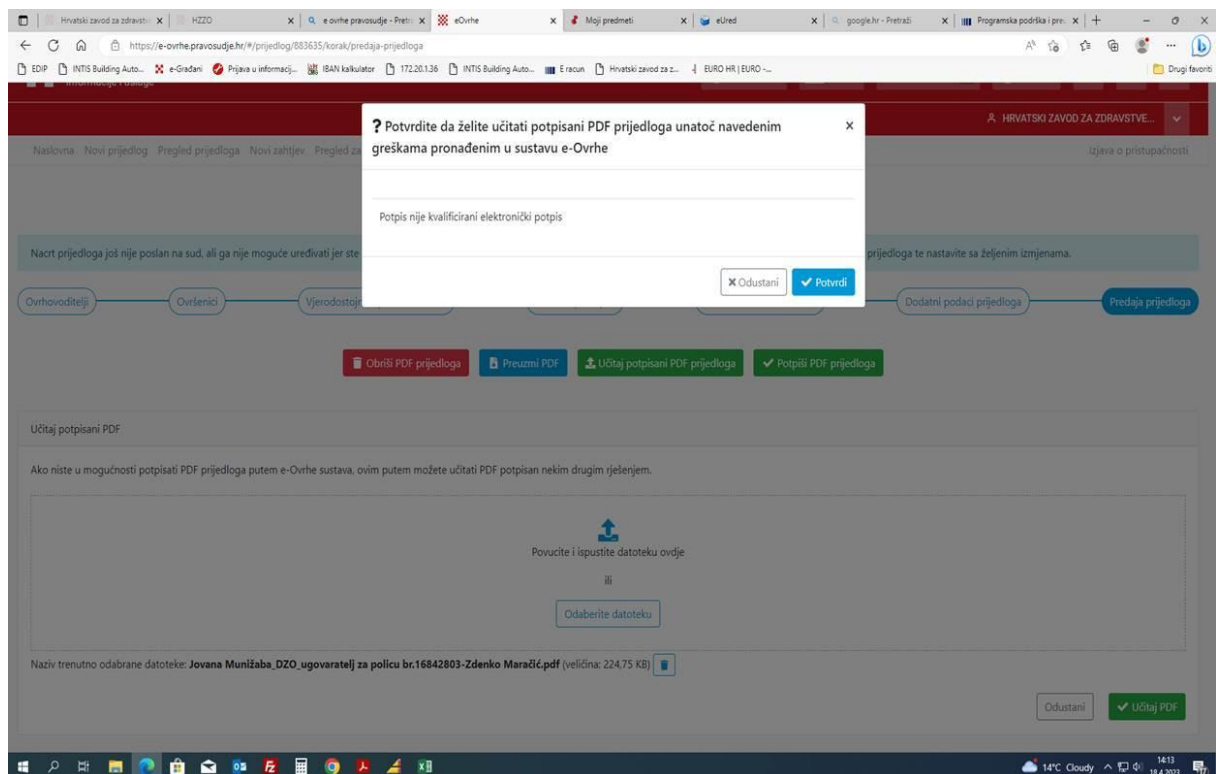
Hrvatski zavod za zdravstv | HZZO | e ovrhe pravosudje - Pretr | eOvrhe | Moji predmeti | eUred | google.hr - Pretraži | Programska podrška i pre | +

https://e-ovrhe.pravosudje.hr/#/prijedlog/883635/korak/predaja-prijedloga

EDIP | INTIS Building Auto... | e-Građani | Prijava u informacij... | IBAN kalkulator | 172.20.1.36 | INTIS Building Auto... | E racun | Hrvatski zavod za z... | EURO HR | EURO -... | Drugi favoriti

HRVATSKI ZAVOD ZA ZDRAVSTVE...

Naslovna Novi prijedlog Pregled prijedloga Novi zahtjev Pregled za

Izjava o pristupačnosti

Nacrt prijedloga još nije poslan na sud, ali ga nije moguće uređivati jer ste

prijedloga te nastavite sa željenim izmjenama.

Ovrhovoditelji | Ovršenici | Vjerodostoj | Dodatni podaci prijedloga | Predaja prijedloga

? Potvrdite da želite učitati potpisani PDF prijedloga unatoč navedenim greškama pronađenim u sustavu e-Ovrhe ×

Potpis nije kvalificirani elektronički potpis

× Odustani | ✓ Potvrdi

Obriši PDF prijedloga | Preuzmi PDF | Učitaj potpisani PDF prijedloga | ✓ Potpiši PDF prijedloga

Učitaj potpisani PDF

Ako niste u mogućnosti potpisati PDF prijedloga putem e-Ovrhe sustava, ovim putem možete učitati PDF potpisan nekim drugim rješenjem.

Povucite i ispustite datoteku ovdje

ili

Odaberite datoteku

Naziv trenutno odabrane datoteke: Jovana Munižaba_DZO_ugovaratelj za policu br.16842803-Zdenko Maračić.pdf (veličina: 224,75 KB)

Odustani | ✓ Učitaj PDF

14°C Cloudy 14:13 18.4.2023